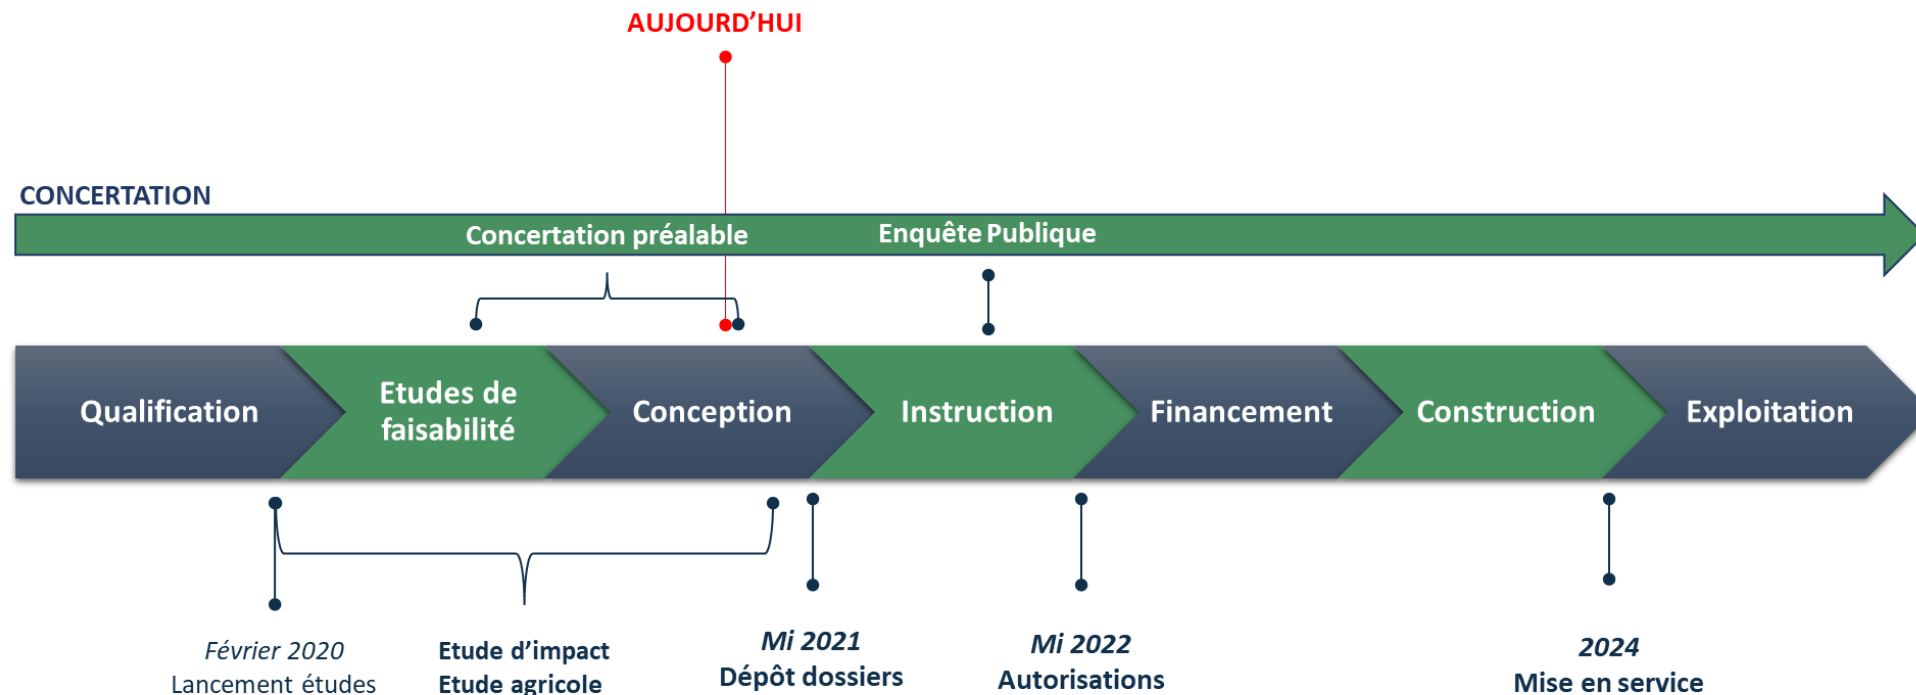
AUJOURD'HUI

CONCERTATION

Concertation préalable

Enquête Publique

Qualification

Etudes de faisabilité

Conception

Instruction

Financement

Construction

Exploitation

Février 2020
Lancement études

Etude d'impact
Etude agricole

Mi 2021
Dépôt dossiers

Mi 2022
Autorisations

2024
Mise en service